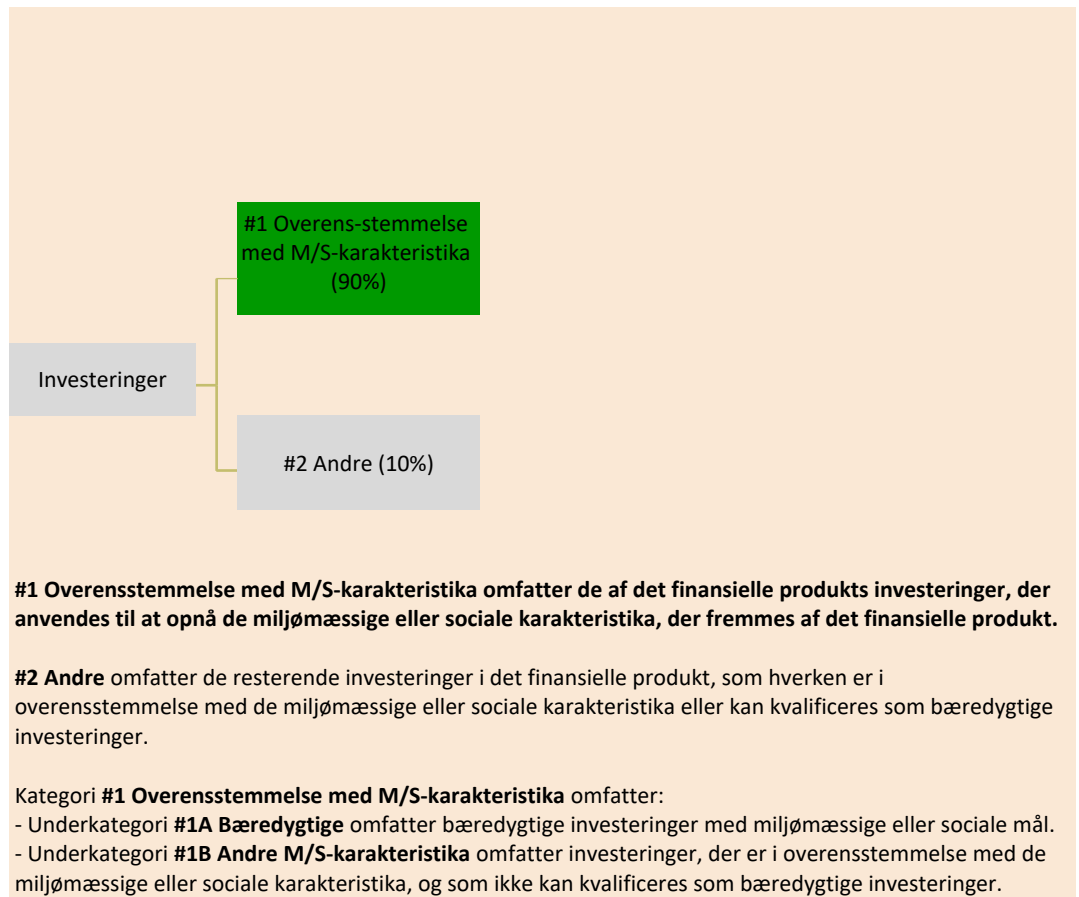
#1 Overens-stemmelse med M/S-karakteristika (90%)

Investeringer

#2 Andre (10%)

**#1 Overensstemmelse med M/S-karakteristika omfatter de af det finansielle produkts investeringer, der anvendes til at opnå de miljømæssige eller sociale karakteristika, der fremmes af det finansielle produkt.**

**#2 Andre** omfatter de resterende investeringer i det finansielle produkt, som hverken er i overensstemmelse med de miljømæssige eller sociale karakteristika eller kan kvalificeres som bæredygtige investeringer.

Kategori **#1 Overensstemmelse med M/S-karakteristika** omfatter:
- Underkategori **#1A Bæredygtige** omfatter bæredygtige investeringer med miljømæssige eller sociale mål.
- Underkategori **#1B Andre M/S-karakteristika** omfatter investeringer, der er i overensstemmelse med de miljømæssige eller sociale karakteristika, og som ikke kan kvalificeres som bæredygtige investeringer.